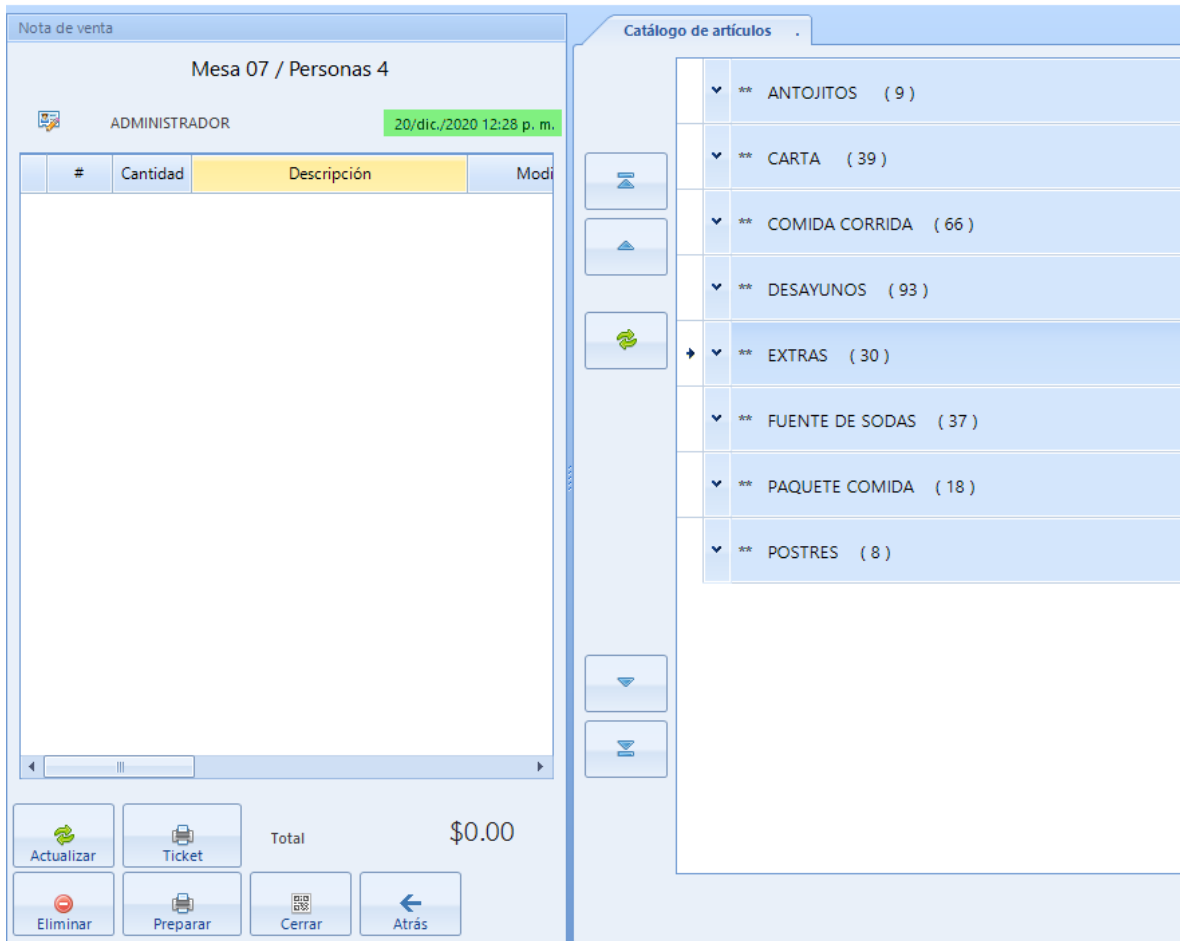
Nota de venta

Mesa 07 / Personas 4

ADMINISTRADOR

20/dic./2020 12:28 p. m.

| | # | Cantidad | Descripción | Modi |
|---|---|---|---|---|

Actualizar

Ticket

Total

$0.00

Eliminar

Preparar

Cerrar

Atrás

Catálogo de artículos .

** ANTOJITOS ( 9 )

** CARTA ( 39 )

** COMIDA CORRIDA ( 66 )

** DESAYUNOS ( 93 )

** EXTRAS ( 30 )

** FUENTE DE SODAS ( 37 )

** PAQUETE COMIDA ( 18 )

** POSTRES ( 8 )